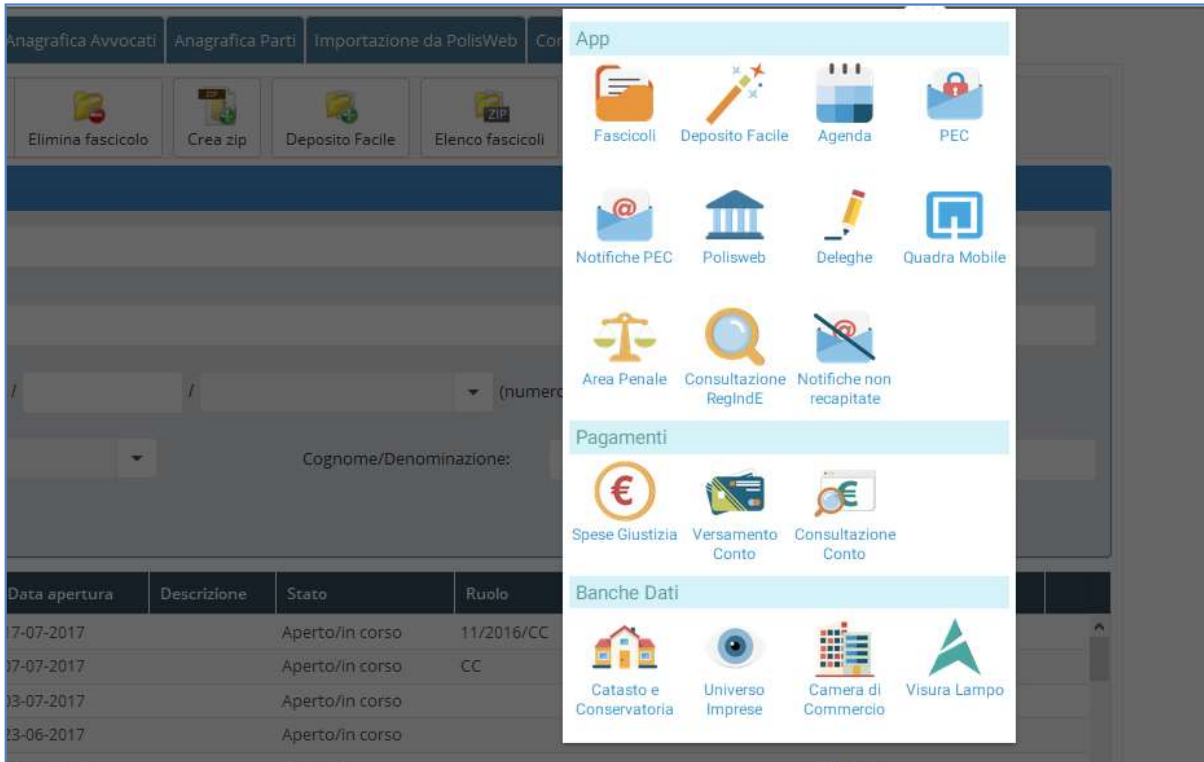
Anagrafica Avvocati | Anagrafica Parti | Importazione da PolisWeb | Co

Elimina fascicolo | Crea zip | Deposito Facile | Elenco fascicoli

/ / (numero

Cognome/Denominazione:

| Data apertura | Descrizione | Stato | Ruolo |
|---|---|---|---|
| 17-07-2017 | | Aperto/in corso | 11/2016/CC |
| 07-07-2017 | | Aperto/in corso | CC |
| 03-07-2017 | | Aperto/in corso | |
| 23-06-2017 | | Aperto/in corso | |

App

Fascicoli
Deposito Facile
Agenda
PEC
Notifiche PEC
Polisweb
Deleghe
Quadra Mobile
Area Penale
Consultazione RegIndE
Notifiche non recapitate

Pagamenti

Spese Giustizia
Versamento Conto
Consultazione Conto

Banche Dati

Catasto e Conservatoria
Universo Imprese
Camera di Commercio
Visura Lampo